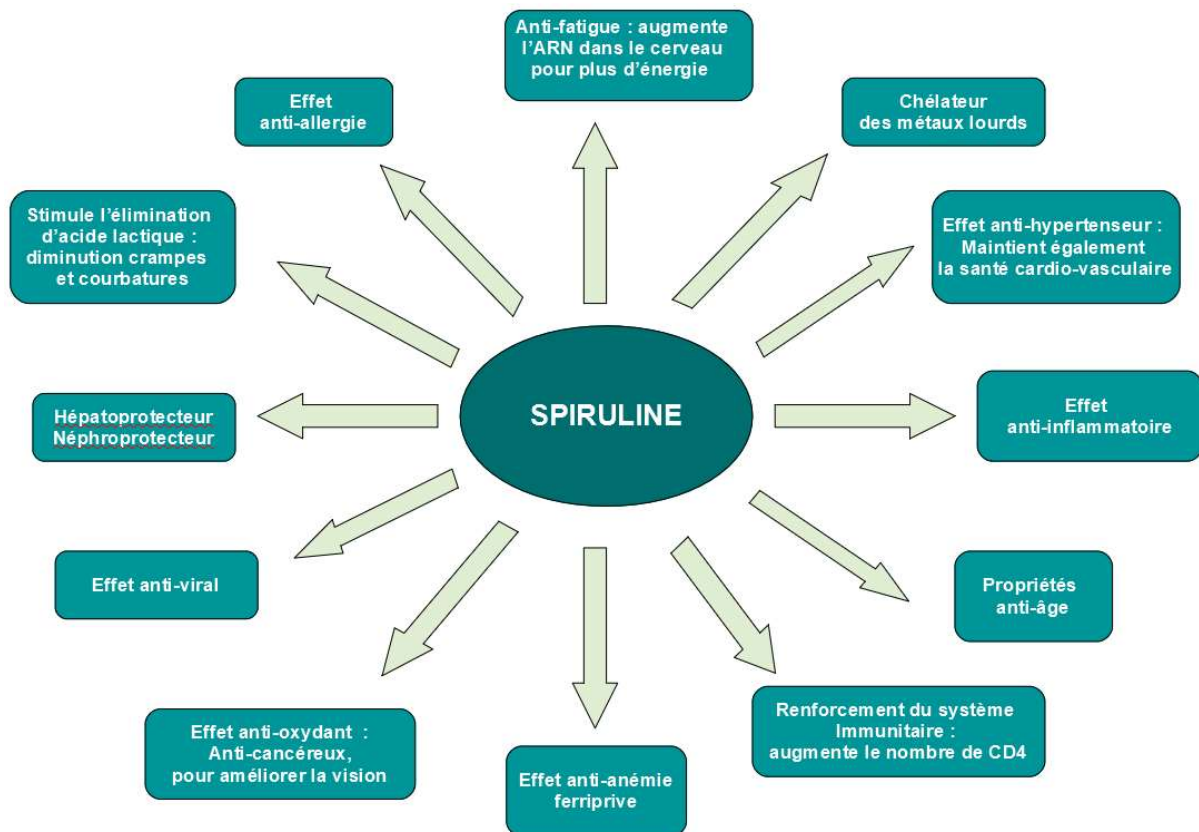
SPIRULINE

Anti-fatigue : augmente l'ARN dans le cerveau pour plus d'énergie

Chélateur des métaux lourds

Effet anti-hypertenseur : Maintient également la santé cardio-vasculaire

Effet anti-inflammatoire

Propriétés anti-âge

Renforcement du système Immunitaire : augmente le nombre de CD4

Effet anti-anémie ferriprive

Effet anti-oxydant : Anti-cancéreux, pour améliorer la vision

Effet anti-viral

Hépatoprotecteur Néphroprotecteur

Stimule l'élimination d'acide lactique : diminution crampes et courbatures

Effet anti-allergie